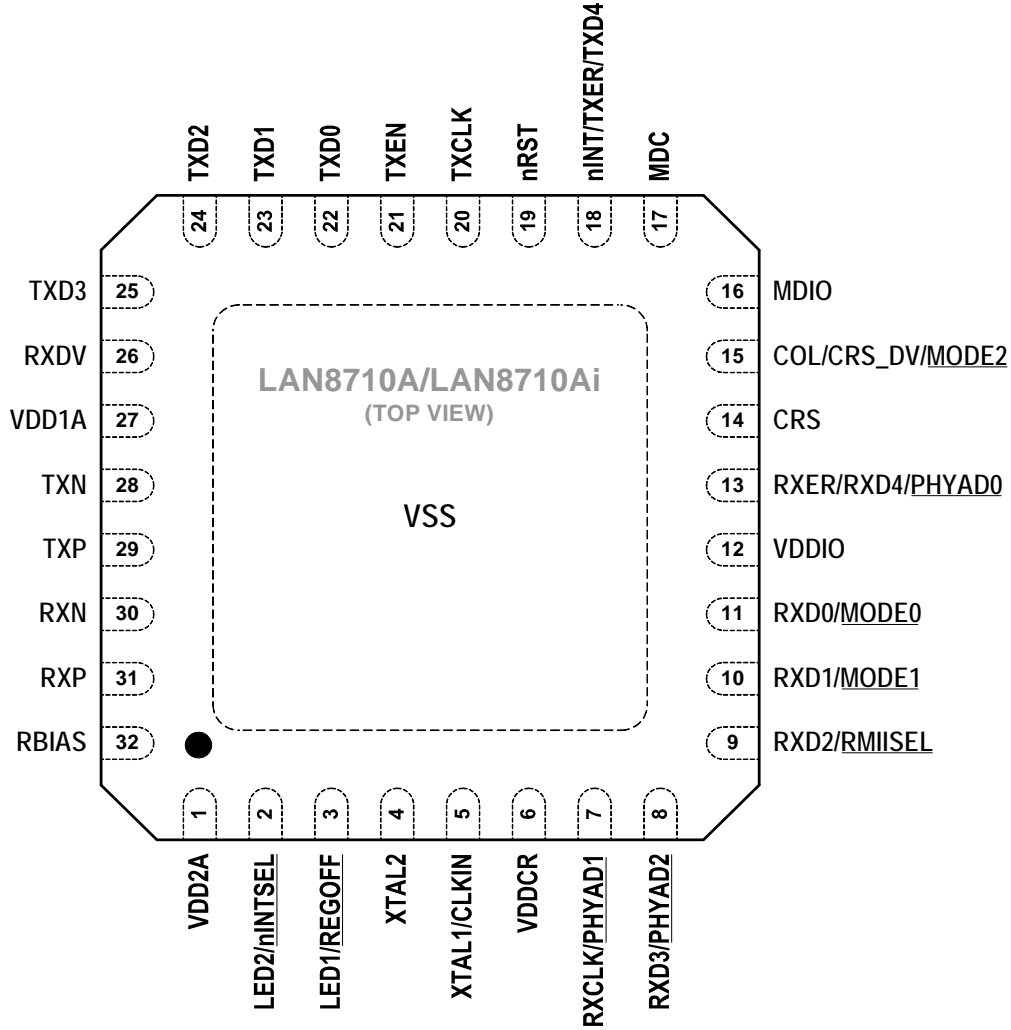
TXD2 24
TXD1 23
TXD0 22
TXEN 21
TXCLK 20
nRST 19
nINT/TXER/TXD4 18
MDC 17

TXD3 25
RXDV 26
VDD1A 27
TXN 28
TXP 29
RXN 30
RXP 31
RBIAS 32

LAN8710A/LAN8710Ai
(TOP VIEW)

VSS

16 MDIO
15 COL/CRS_DV/MODE2
14 CRS
13 RXER/RXD4/PHYAD0
12 VDDIO
11 RXD0/MODE0
10 RXD1/MODE1
9 RXD2/RMIISEL

1 VDD2A
2 LED2/nINTSEL
3 LED1/REGOFF
4 XTAL2
5 XTAL1/CLKIN
6 VDDCR
7 RXCLK/PHYAD1
8 RXD3/PHYAD2